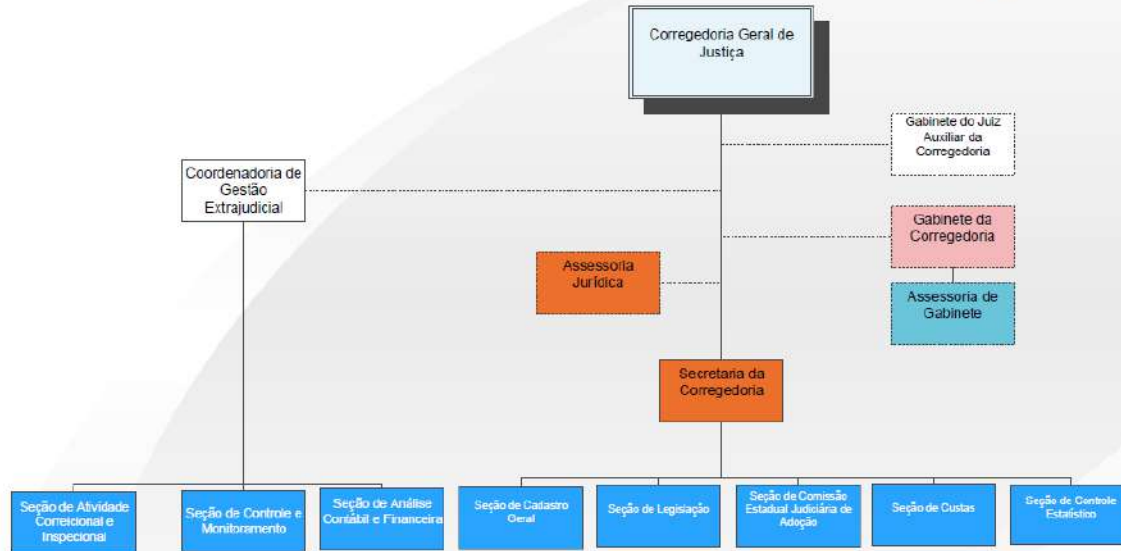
Corregedoria Geral de Justiça

Gabinete do Juiz Auxiliar da Corregedoria

Coordenadoria de Gestão Extrajudicial

Gabinete da Corregedoria

Assessoria Jurídica

Assessoria de Gabinete

Secretaria da Corregedoria

Seção de Atividade Correicional e Inspecional

Seção de Controle e Monitoramento

Seção de Análise Contábil e Financeira

Seção de Cadastro Geral

Seção de Legislação

Seção de Comissão Estadual Judiciária de Adoção

Seção de Custas

Seção de Controle Estatístico